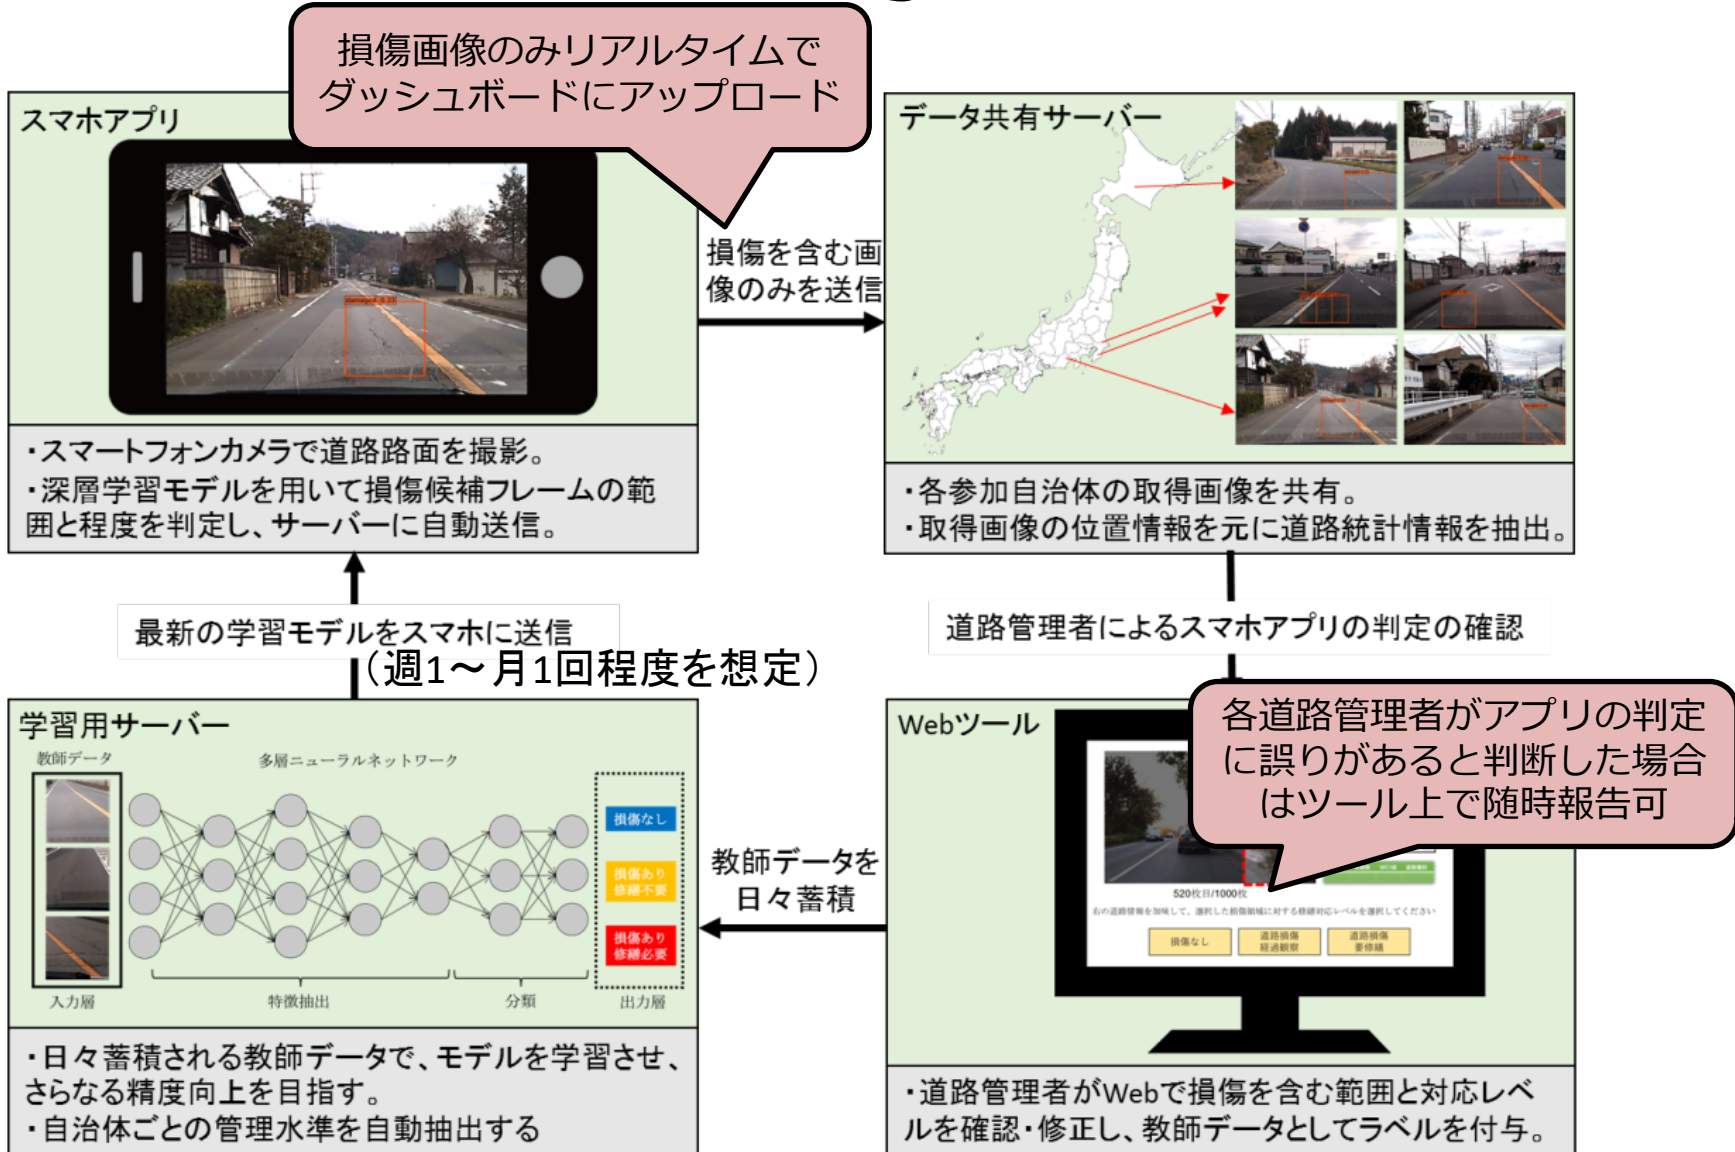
損傷画像のみリアルタイムでダッシュボードにアップロード

スマホアプリ

・スマートフォンカメラで道路路面を撮影。
・深層学習モデルを用いて損傷候補フレームの範囲と程度を判定し、サーバーに自動送信。

損傷を含む画像のみを送信

データ共有サーバー

・各参加自治体の取得画像を共有。
・取得画像の位置情報を元に道路統計情報を抽出。

最新の学習モデルをスマホに送信（週1～月1回程度を想定）

道路管理者によるスマホアプリの判定の確認

学習用サーバー

教師データ

多層ニューラルネットワーク

損傷なし

損傷あり 修繕不要

損傷あり 修繕必要

入力層

特徴抽出

分類

出力層

・日々蓄積される教師データで、モデルを学習させ、さらなる精度向上を目指す。
・自治体ごとの管理水準を自動抽出する

教師データを日々蓄積

Webツール

各道路管理者がアプリの判定に誤りがあると判断した場合はツール上で随時報告可

520枚目/1000枚

損傷なし

道路損傷 経過観察

道路損傷 要修繕

・道路管理者がWebで損傷を含む範囲と対応レベルを確認・修正し、教師データとしてラベルを付与。